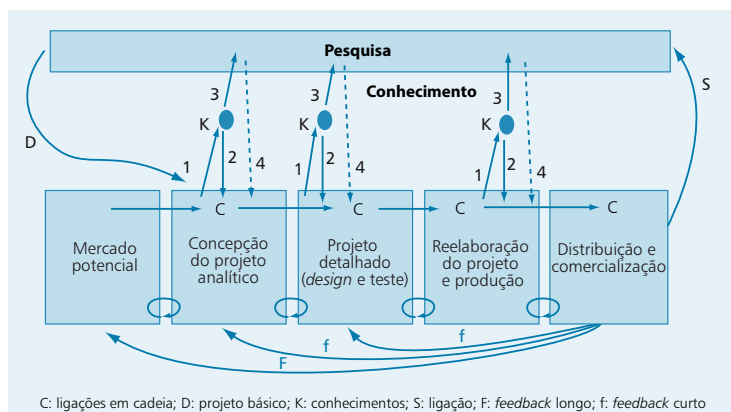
Pesquisa

Conhecimento

D

S

3
K
1
2
4

3
K
1
2
4

3
K
1
2
4

C
C
C
C

Mercado potencial

Concepção do projeto analítico

Projeto detalhado (*design* e teste)

Reelaboração do projeto e produção

Distribuição e comercialização

f
f
F

C: ligações em cadeia; D: projeto básico; K: conhecimentos; S: ligação; F: *feedback* longo; f: *feedback* curto